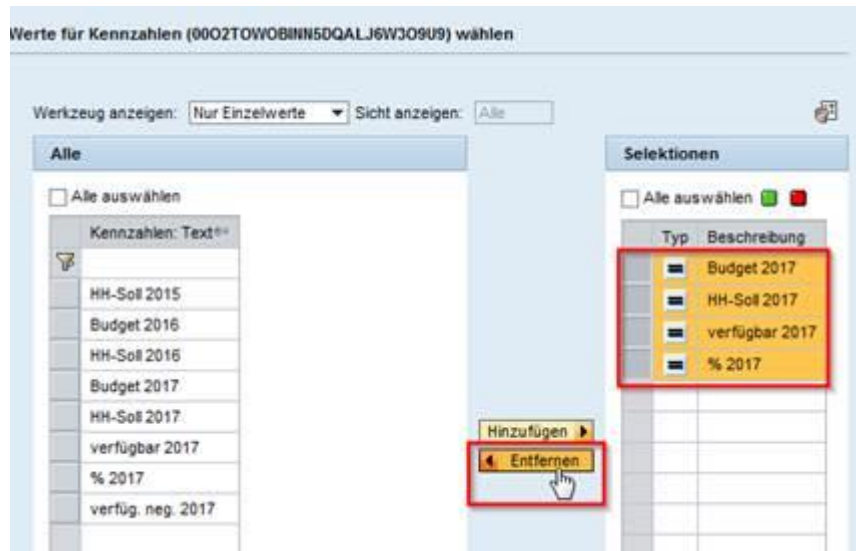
Werte für Kennzahlen (00O2TOWOBINN5DQALJ6W3O9U9) wählen

Werkzeug anzeigen: Nur Einzelwerte Sicht anzeigen: Alle

Alle

Alle auswählen

| Kennzahlen: Text |
|---|
| |
| HH-Soll 2015 |
| Budget 2016 |
| HH-Soll 2016 |
| Budget 2017 |
| HH-Soll 2017 |
| verfügbar 2017 |
| % 2017 |
| verfüg. neg. 2017 |

Hinzufügen
Entfernen

Selektionen

Alle auswählen

| Typ | Beschreibung |
|---|---|
| = | Budget 2017 |
| = | HH-Soll 2017 |
| = | verfügbar 2017 |
| = | % 2017 |